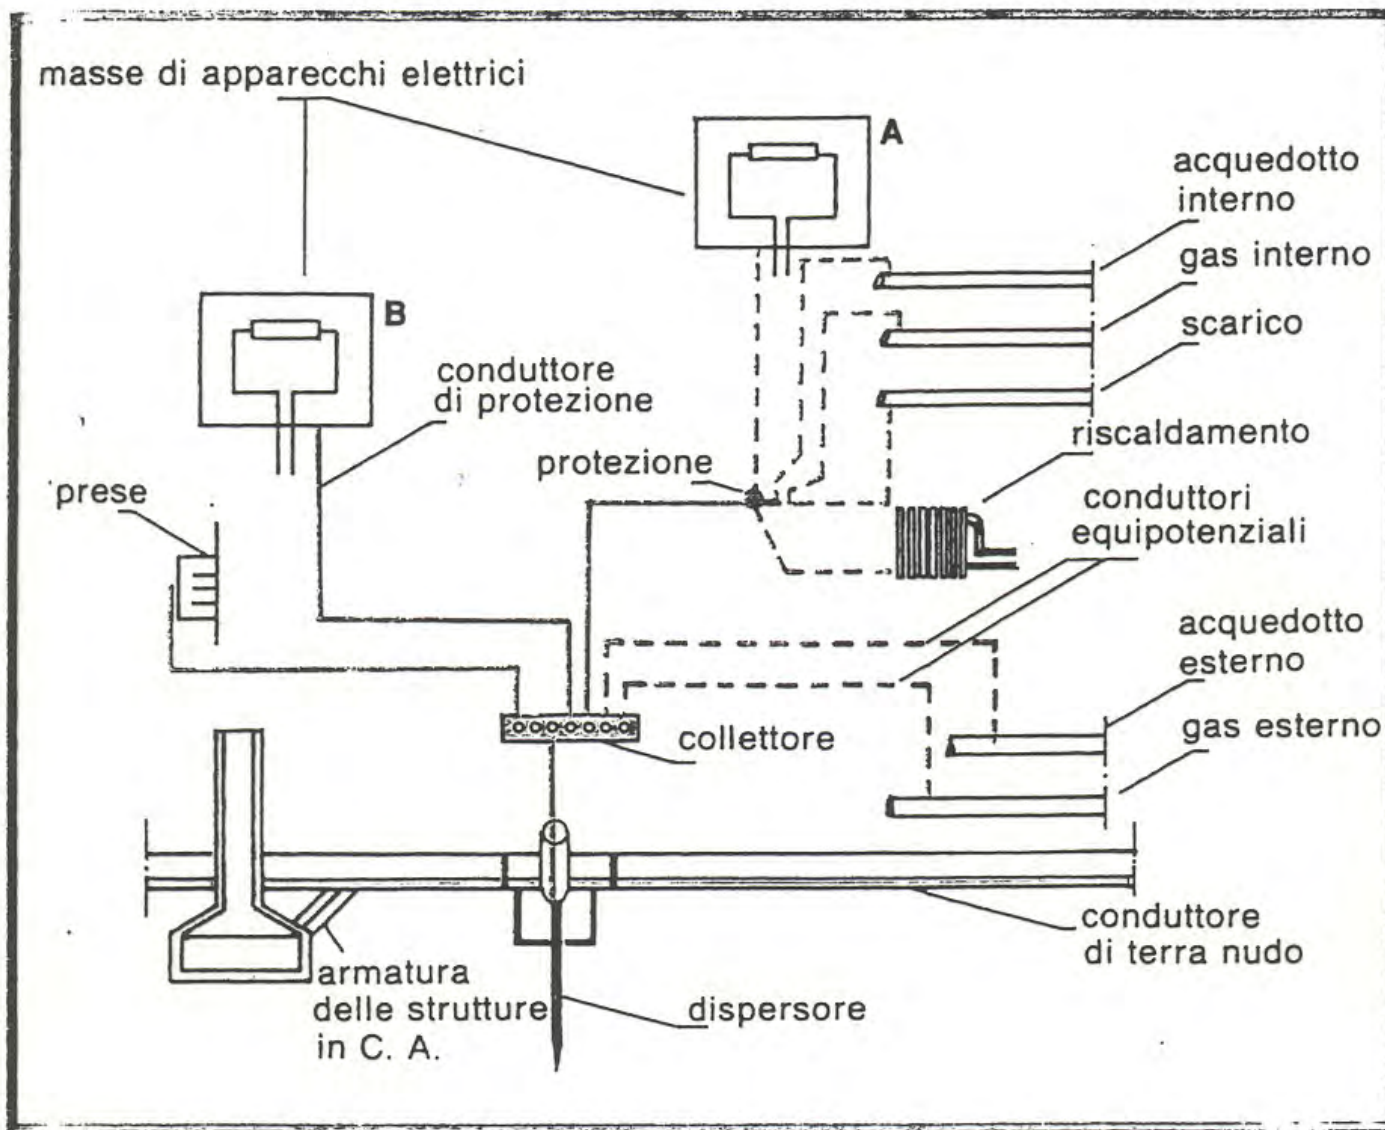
masse di apparecchi elettrici

A

B

acquedotto interno

gas interno

scarico

conduttore di protezione

riscaldamento

protezione

prese

conduttori equipotenziali

acquedotto esterno

gas esterno

collettore

conduttore di terra nudo

armatura delle strutture in C. A.

dispersore